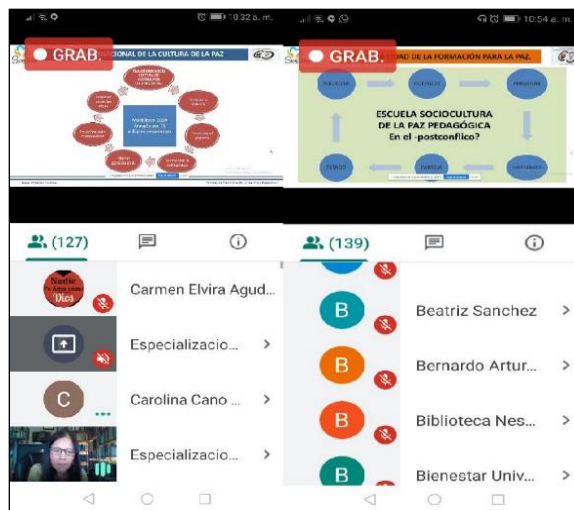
10:32 a. m.

GRAB.

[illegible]IONAL DE LA CULTURA DE LA PAZ

(127)

Nadie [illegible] Dios

Carmen Elvira Agud...

Especializacio...

C

Carolina Cano ...

Especializacio...

10:54 a. m.

GRAB.

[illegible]DAD DE LA FORMACIÓN PARA LA PAZ.

ESCUELA SOCIOCULTURA DE LA PAZ PEDAGÓGICA En el -postconflicto?

(139)

B

Beatriz Sanchez

B

Bernardo Artur...

B

Biblioteca Nes...

B

Bienestar Univ...